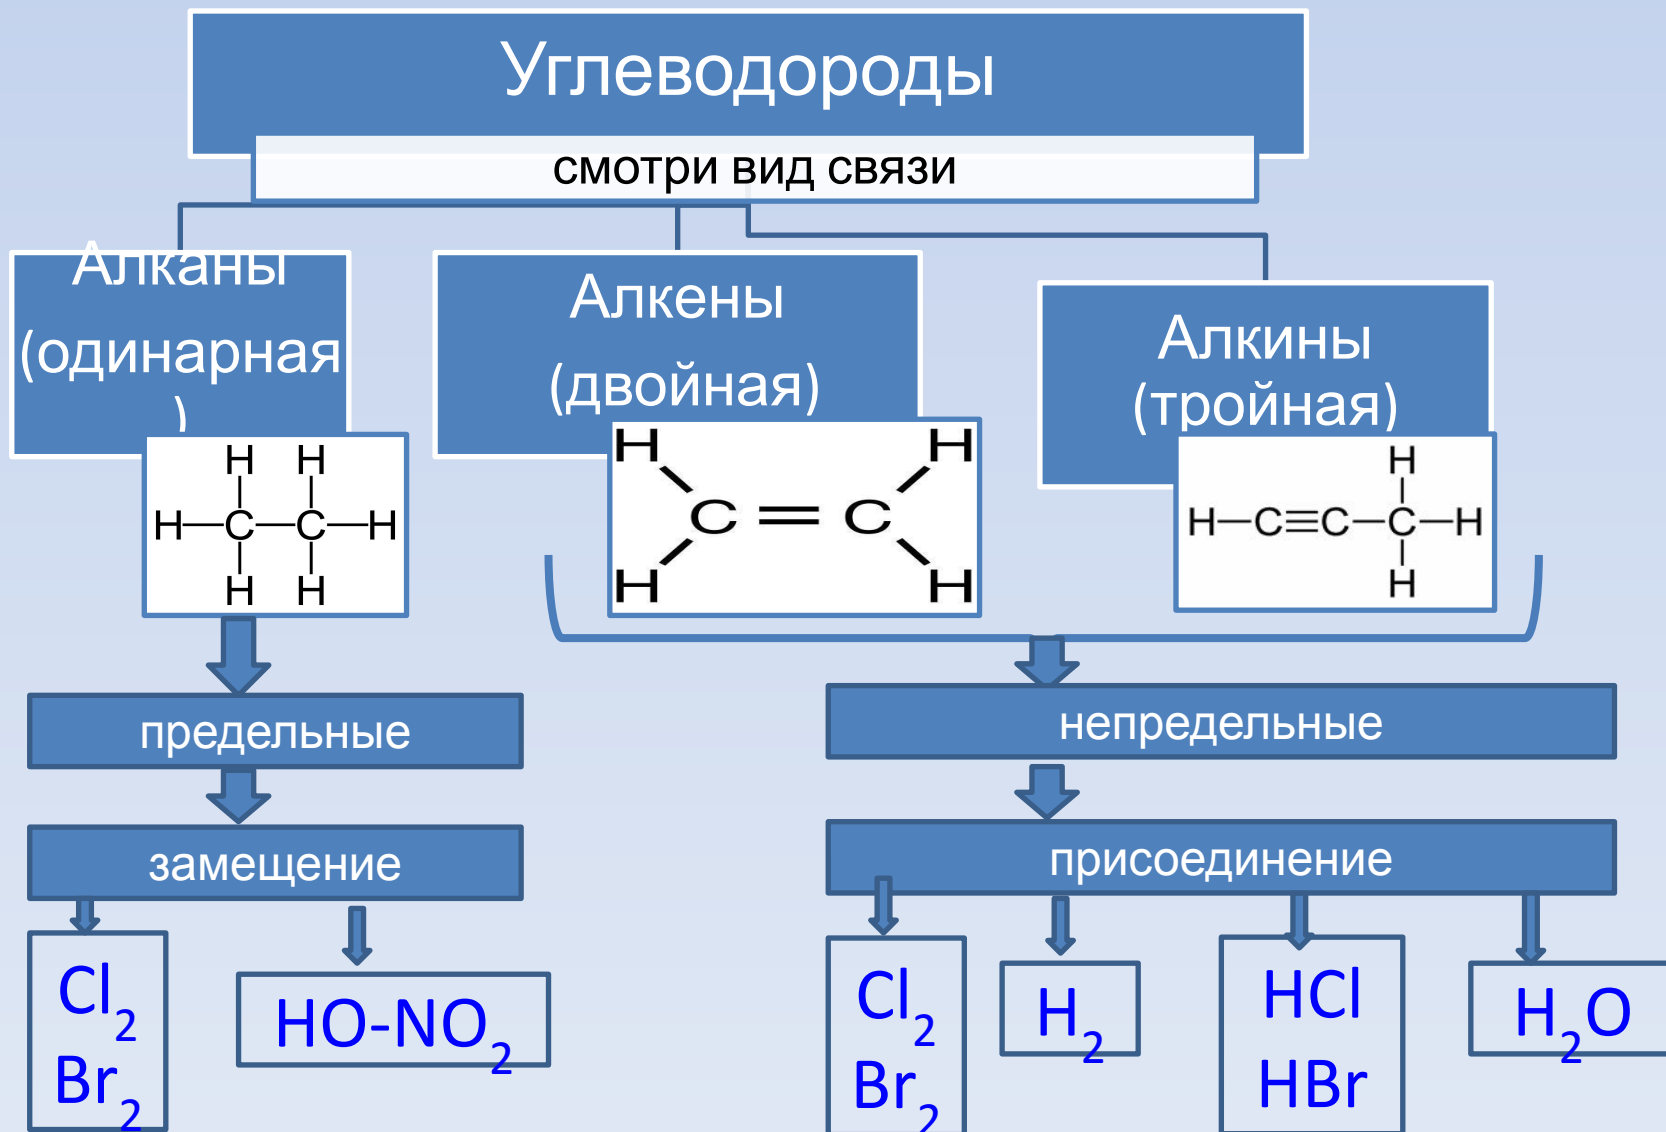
Углеводороды

смотри вид связи

Алканы (одинарная)

H H
H—C—C—H
H H

Алкены (двойная)

H H
C = C
H H

Алкины (тройная)

H
H—C≡C—C—H
H

предельные

замещение

$Cl_2$
$Br_2$

$HO\text{-}NO_2$

непредельные

присоединение

$Cl_2$
$Br_2$

$H_2$

HCl
HBr

$H_2O$